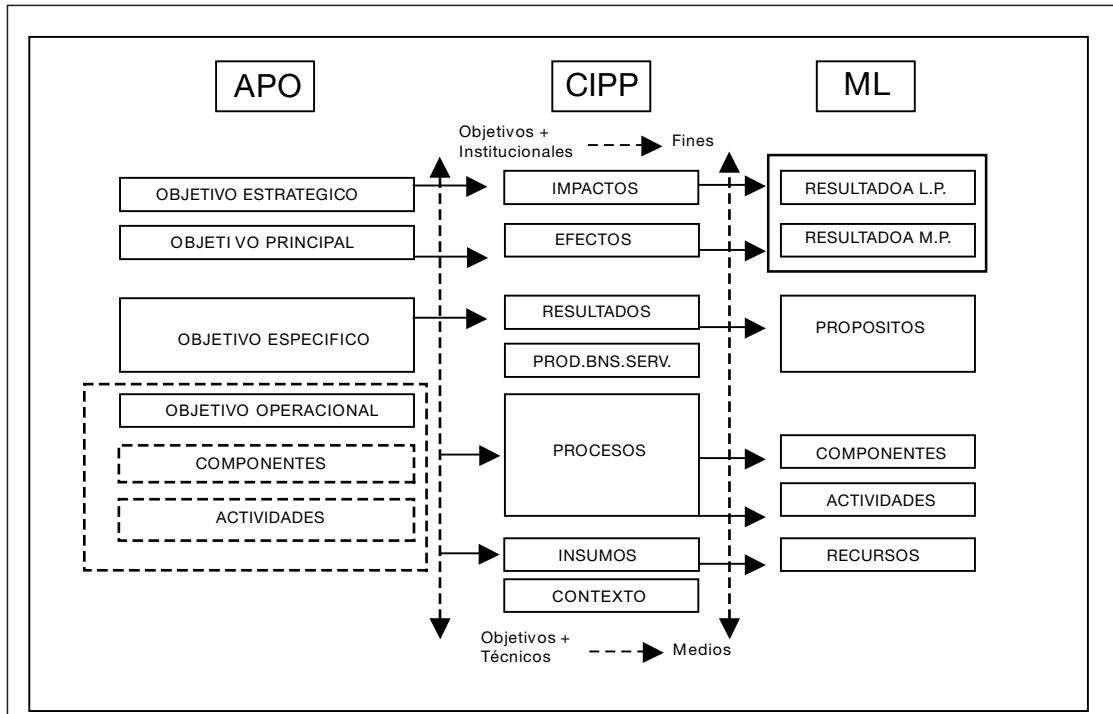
APO

CIPP

ML

Objetivos + Institucionales

Fines

OBJETIVO ESTRATEGICO

IMPACTOS

RESULTADOA L.P.

OBJETI VO PRINCIPAL

EFECTOS

RESULTADOA M.P.

OBJETIVO ESPECIFICO

RESULTADOS

PROPOSITOS

PROD.BNS.SERV.

OBJETIVO OPERACIONAL

COMPONENTES

ACTIVIDADES

PROCESOS

COMPONENTES

ACTIVIDADES

INSUMOS

RECURSOS

CONTEXTO

Objetivos + Técnicos

Medios